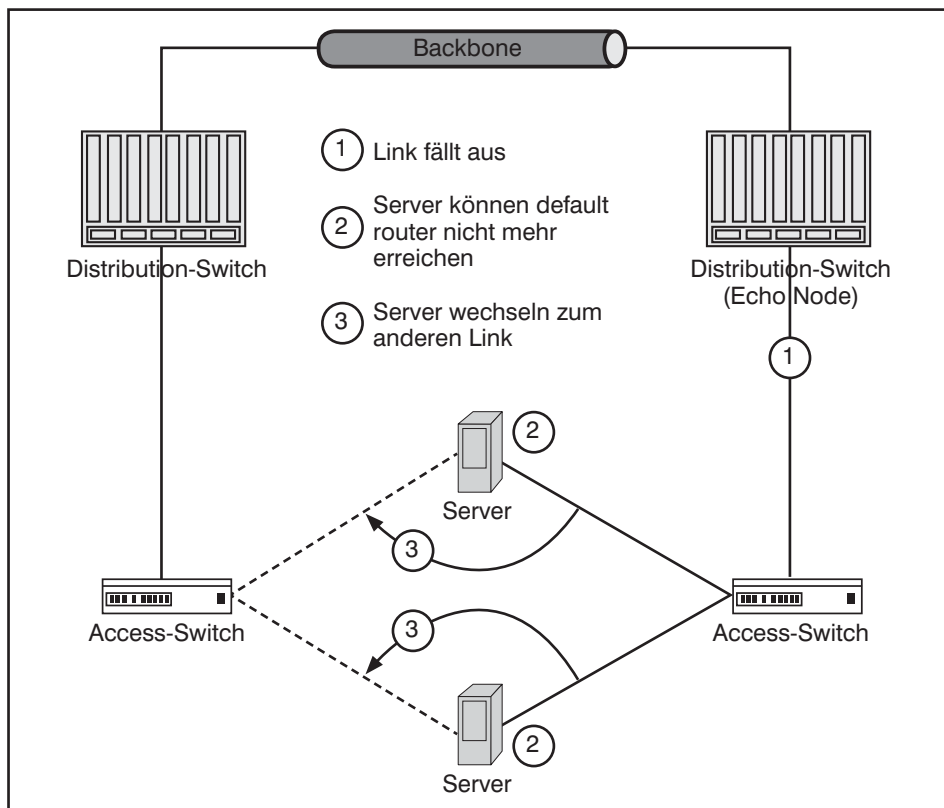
Backbone

1 Link fällt aus

2 Server können default router nicht mehr erreichen

3 Server wechseln zum anderen Link

Distribution-Switch

Distribution-Switch (Echo Node)

1

2

Server

3

Access-Switch

3

Access-Switch

2

Server